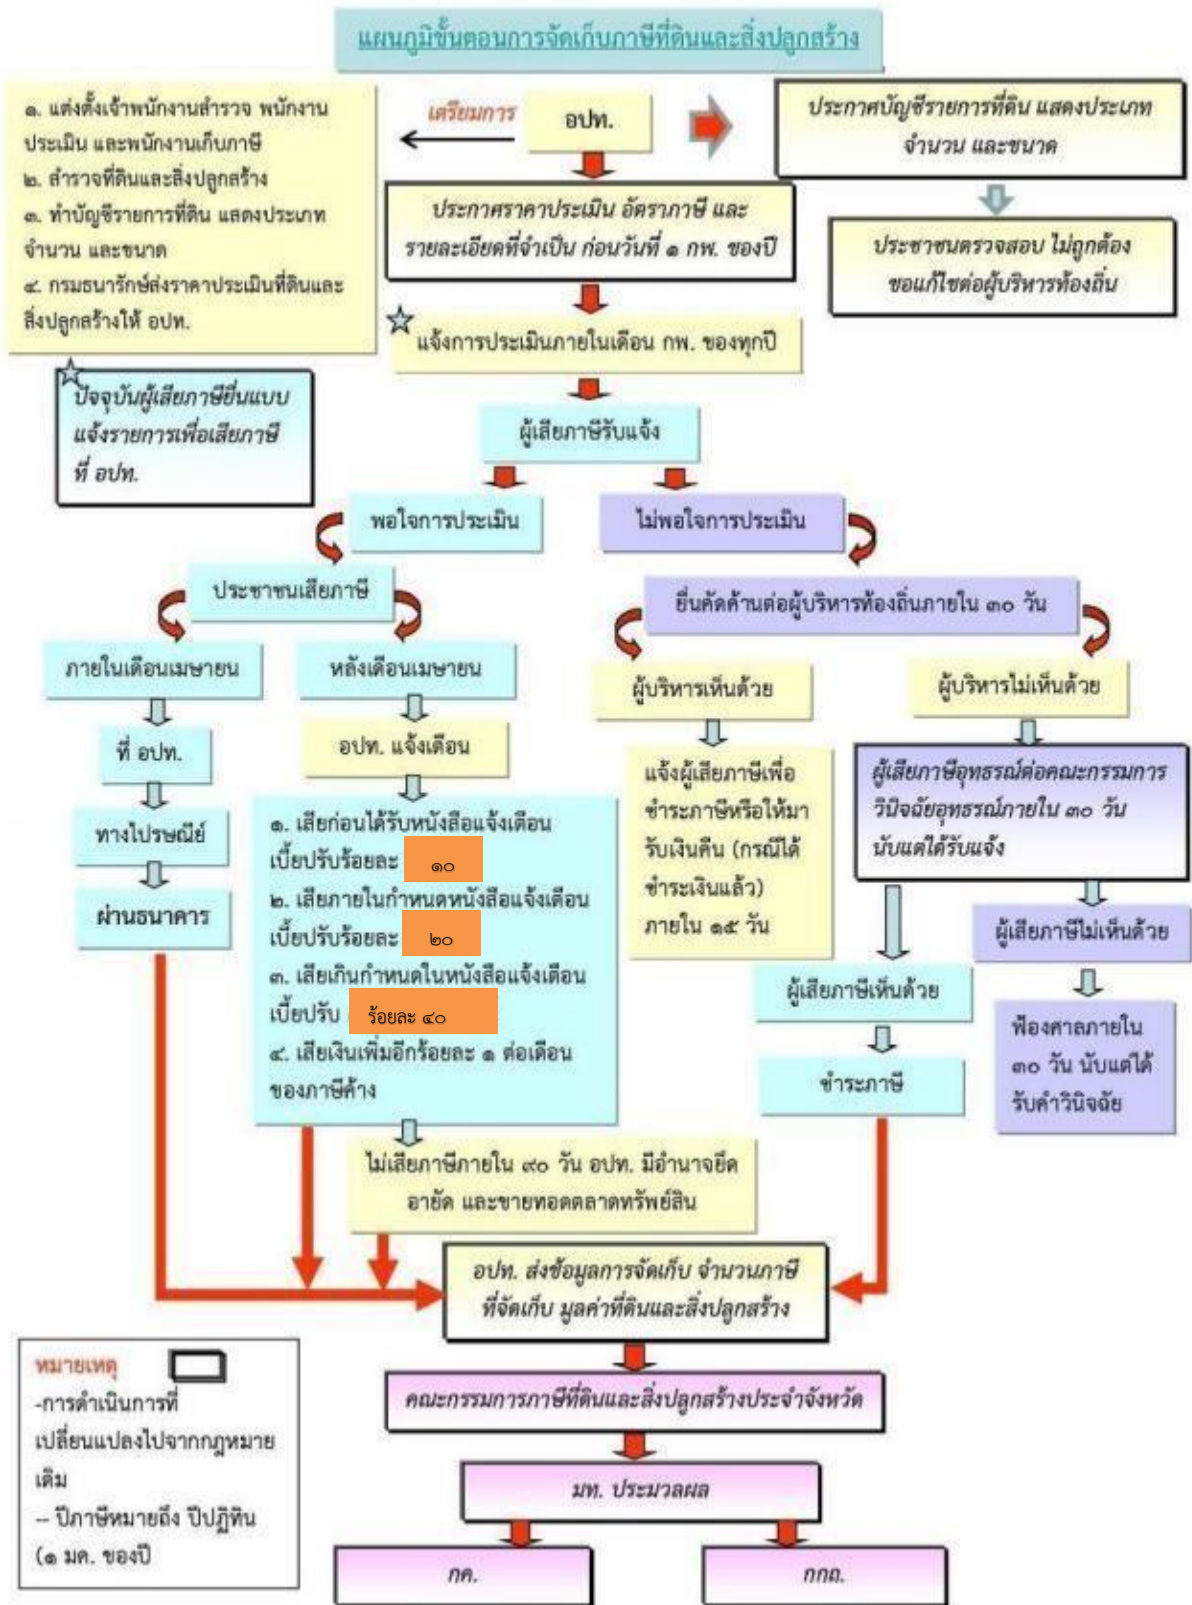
แผนภูมิขั้นตอนการจัดเก็บภาษีที่ดินและสิ่งปลูกสร้าง

๑. แต่งตั้งเจ้าพนักงานสำรวจ พนักงานประเมิน และพนักงานเก็บภาษี
๒. สำรวจที่ดินและสิ่งปลูกสร้าง
๓. ทำบัญชีรายการที่ดิน แสดงประเภท จำนวน และขนาด
๔. กรมธนารักษ์ส่งราคาประเมินที่ดินและสิ่งปลูกสร้างให้ อปท.

เตรียมการ

อปท.

ประกาศบัญชีรายการที่ดิน แสดงประเภท จำนวน และขนาด

ประชาชนตรวจสอบ ไม่ถูกต้อง ขอแก้ไขต่อผู้บริหารท้องถิ่น

ประกาศราคาประเมิน อัตราภาษี และรายละเอียดที่จำเป็น ก่อนวันที่ ๑ กพ. ของปี

แจ้งการประเมินภายในเดือน กพ. ของทุกปี

ปัจจุบันผู้เสียภาษียื่นแบบแจ้งรายการเพื่อเสียภาษี ที่ อปท.

ผู้เสียภาษีรับแจ้ง

พอใจการประเมิน

ไม่พอใจการประเมิน

ประชาชนเสียภาษี

ยื่นคัดค้านต่อผู้บริหารท้องถิ่นภายใน ๓๐ วัน

ภายในเดือนเมษายน

หลังเดือนเมษายน

ผู้บริหารเห็นด้วย

ผู้บริหารไม่เห็นด้วย

ที่ อปท.

อปท. แจ้งเตือน

ทางไปรษณีย์

ผ่านธนาคาร

๑. เสียก่อนได้รับหนังสือแจ้งเตือน เบี้ยปรับร้อยละ ๑๐
๒. เสียภายในกำหนดหนังสือแจ้งเตือน เบี้ยปรับร้อยละ ๒๐
๓. เสียเกินกำหนดในหนังสือแจ้งเตือน เบี้ยปรับ ร้อยละ ๔๐
๔. เสียเงินเพิ่มอีกร้อยละ ๑ ต่อเดือนของภาษีค้าง

แจ้งผู้เสียภาษีเพื่อชำระภาษีหรือให้มารับเงินคืน (กรณีได้ชำระเงินแล้ว) ภายใน ๑๕ วัน

ผู้เสียภาษีอุทธรณ์ต่อคณะกรรมการวินิจฉัยอุทธรณ์ภายใน ๓๐ วัน นับแต่ได้รับแจ้ง

ผู้เสียภาษีไม่เห็นด้วย

ผู้เสียภาษีเห็นด้วย

ฟ้องศาลภายใน ๓๐ วัน นับแต่ได้รับคำวินิจฉัย

ชำระภาษี

ไม่เสียภาษีภายใน ๙๐ วัน อปท. มีอำนาจยึด อายัด และขายทอดตลาดทรัพย์สิน

อปท. ส่งข้อมูลการจัดเก็บ จำนวนภาษีที่จัดเก็บ มูลค่าที่ดินและสิ่งปลูกสร้าง

หมายเหตุ
-การดำเนินการที่เปลี่ยนแปลงไปจากกฎหมายเดิม
-- ปีภาษีหมายถึง ปีปฏิทิน (๑ มค. ของปี

คณะกรรมการภาษีที่ดินและสิ่งปลูกสร้างประจำจังหวัด

มท. ประมวลผล

กค.

กกถ.